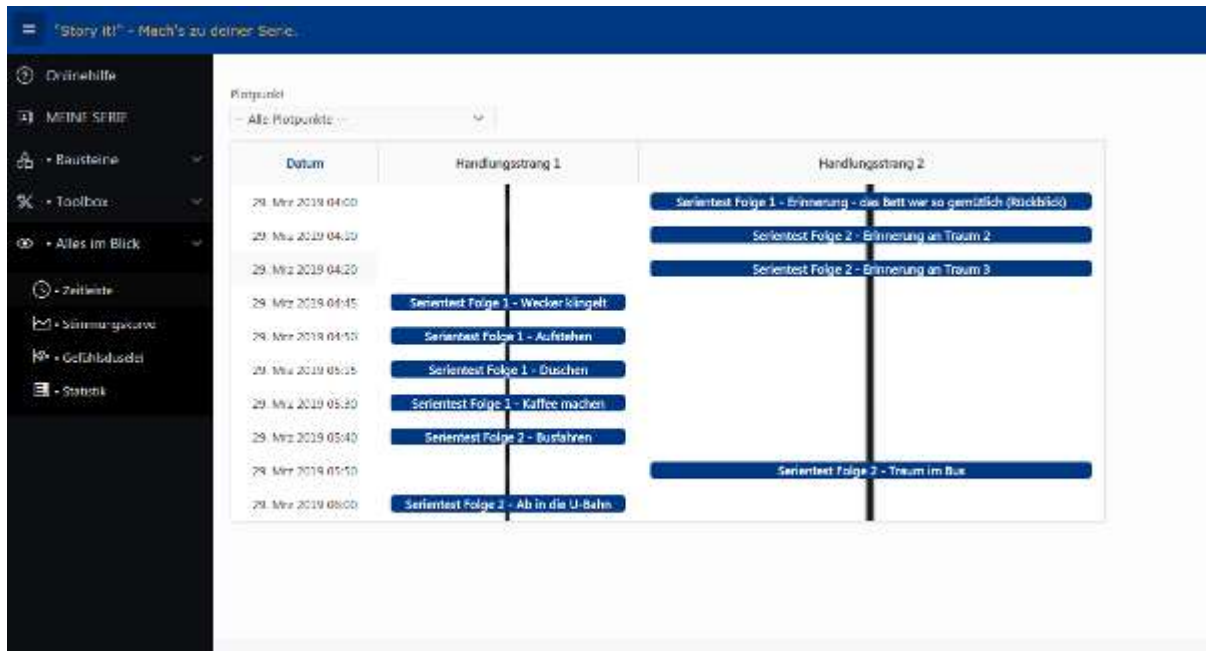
"Story it!" - Mach's zu deiner Serie.

Onlinehilfe
MEINE SERIE
- Bausteine
- Toolbox
- Alles im Blick
- Zeitleiste
- Stimmungskurve
- Gefühlsduselei
- Statistik

Plotpunkt
-- Alle Plotpunkte --

| Datum | Handlungsstrang 1 | Handlungsstrang 2 |
|---|---|---|
| 29. Mrz 2019 04:00 | | Serientest Folge 1 - Erinnerung - das Bett war so gemütlich (Rückblick) |
| 29. Mrz 2019 04:10 | | Serientest Folge 2 - Erinnerung an Traum 2 |
| 29. Mrz 2019 04:20 | | Serientest Folge 2 - Erinnerung an Traum 3 |
| 29. Mrz 2019 04:45 | Serientest Folge 1 - Wecker klingelt | |
| 29. Mrz 2019 04:50 | Serientest Folge 1 - Aufstehen | |
| 29. Mrz 2019 05:15 | Serientest Folge 1 - Duschen | |
| 29. Mrz 2019 05:30 | Serientest Folge 1 - Kaffee machen | |
| 29. Mrz 2019 05:40 | Serientest Folge 2 - Busfahren | |
| 29. Mrz 2019 05:50 | | Serientest Folge 2 - Traum im Bus |
| 29. Mrz 2019 06:00 | Serientest Folge 2 - Ab in die U-Bahn | |